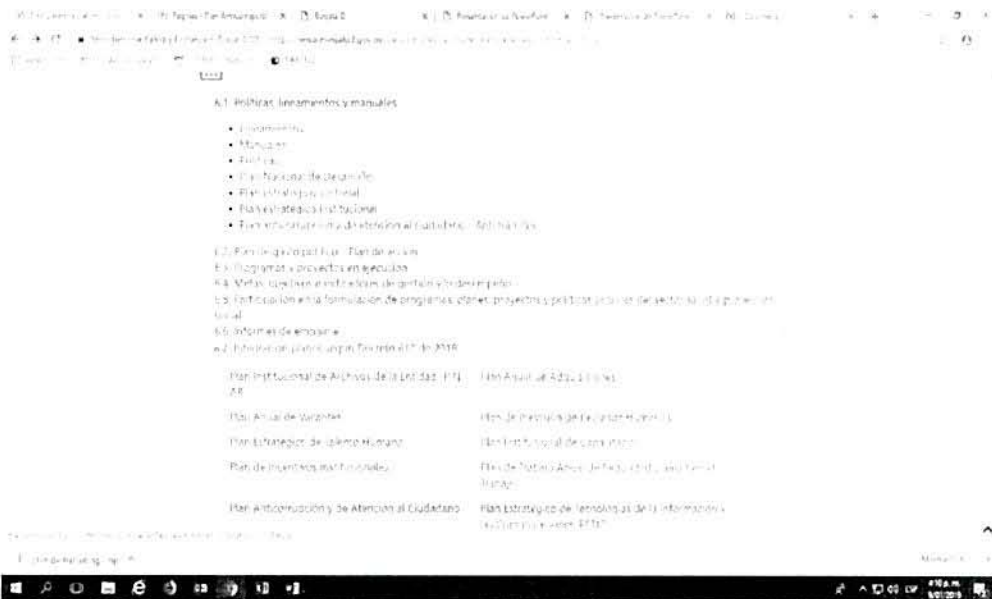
6.1 Políticas, lineamientos y manuales

- Lineamientos
- Manuales
- Políticas
- Plan Nacional de desarrollo
- Plan estratégico sectorial
- Plan estratégico institucional
- Plan anticorrupción y de atención al ciudadano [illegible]

6.2. Plan de gasto público - Plan de acción
6.3. Programas y proyectos en ejecución
6.4. Metas, objetivos e indicadores de gestión y/o desempeño
6.5. Participación en la formulación de programas, planes, proyectos y políticas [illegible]
6.6. Informes de empalme
6.7. Informe de planes según Decreto 612 de 2018

| | |
|---|---|
| Plan Institucional de Archivos de la Entidad - PINAR | Plan Anual de Adquisiciones |
| Plan Anual de Vacantes | Plan de Previsión de Recursos Humanos |
| Plan Estratégico de Talento Humano | Plan Institucional de Capacitación |
| Plan de Incentivos Institucionales | Plan de Trabajo Anual en Seguridad y Salud en el Trabajo |
| Plan Anticorrupción y de Atención al Ciudadano | Plan Estratégico de Tecnologías de la Información y las Comunicaciones PETI |